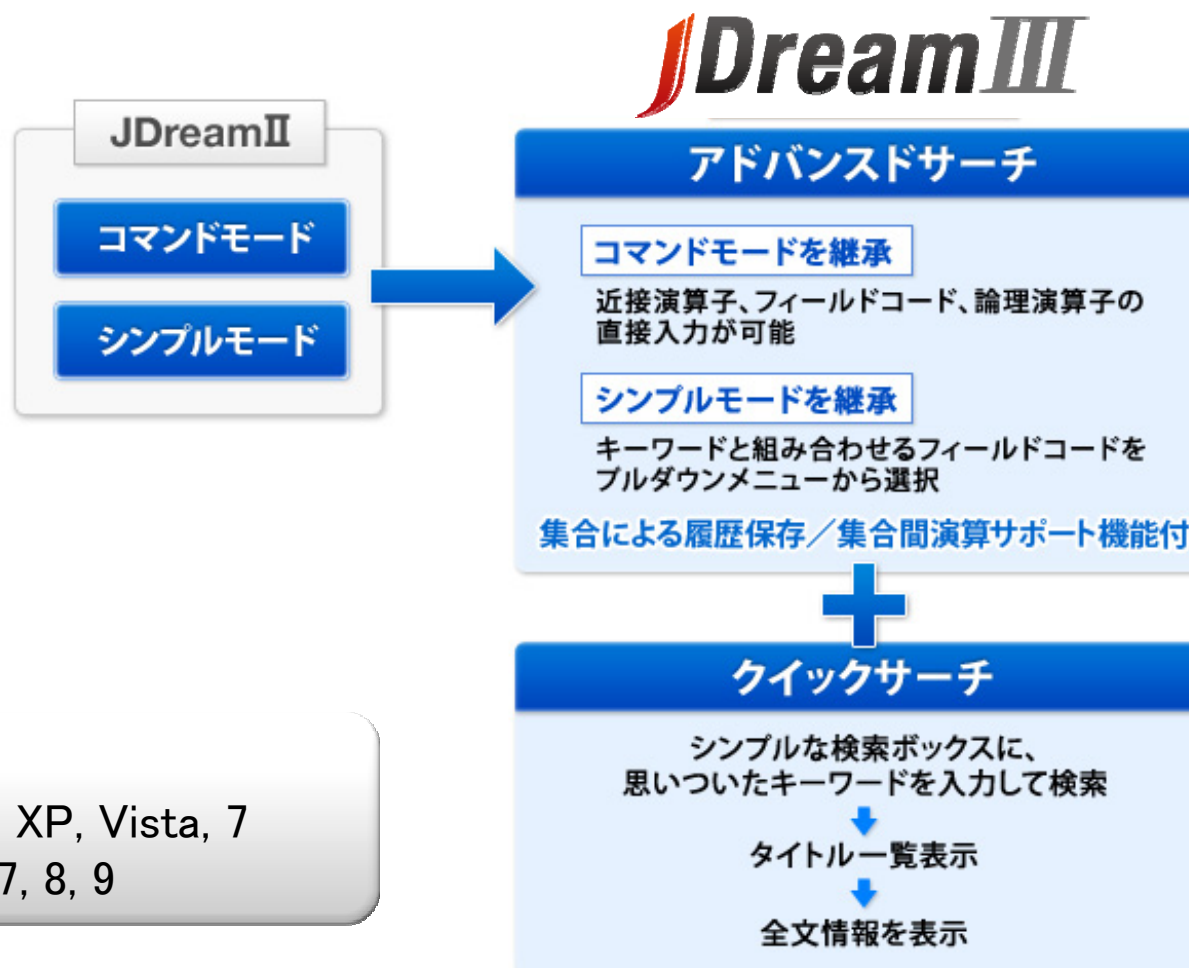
JDreamⅢ

JDreamⅡ

コマンドモード

シンプルモード

アドバンスドサーチ

コマンドモードを継承

近接演算子、フィールドコード、論理演算子の直接入力が可能

シンプルモードを継承

キーワードと組み合わせるフィールドコードをプルダウンメニューから選択

集合による履歴保存／集合間演算サポート機能付

クイックサーチ

シンプルな検索ボックスに、思いついたキーワードを入力して検索

タイトル一覧表示

全文情報を表示

XP, Vista, 7
7, 8, 9